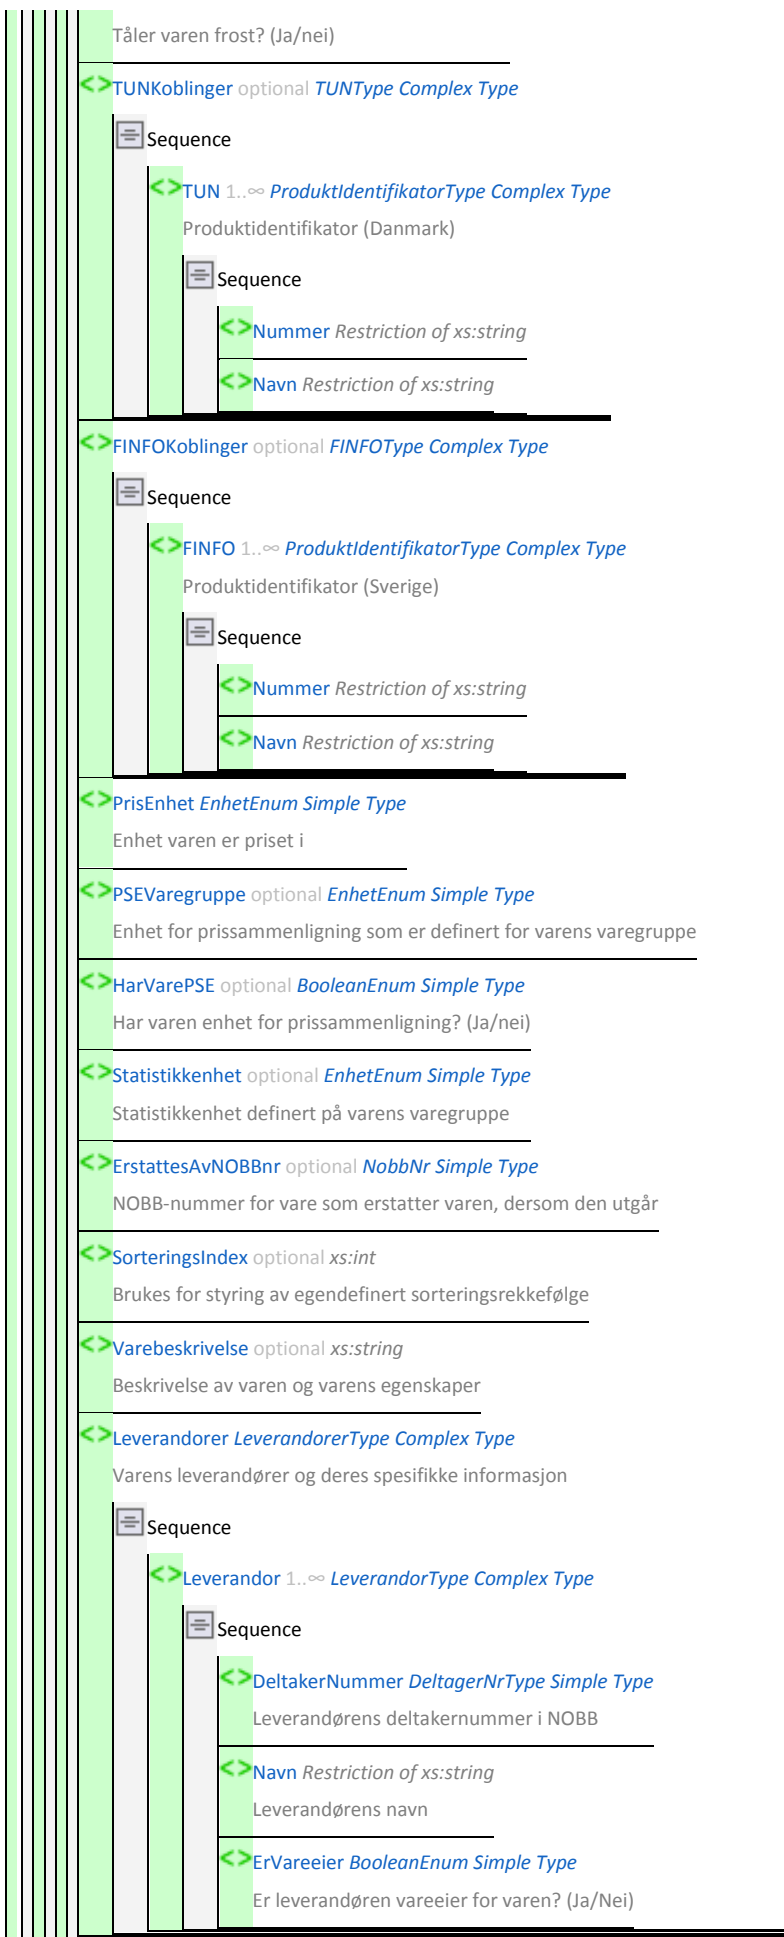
Tåler varen frost? (Ja/nei)

TUNKoblinger optional TUNType Complex Type

Sequence

TUN 1..∞ ProduktIdentifikatorType Complex Type

Produktidentifikator (Danmark)

Sequence

Nummer Restriction of xs:string

Navn Restriction of xs:string

FINFOKoblinger optional FINFOType Complex Type

Sequence

FINFO 1..∞ ProduktIdentifikatorType Complex Type

Produktidentifikator (Sverige)

Sequence

Nummer Restriction of xs:string

Navn Restriction of xs:string

PrisEnhet EnhetEnum Simple Type

Enhet varen er priset i

PSEVaregruppe optional EnhetEnum Simple Type

Enhet for prissammenligning som er definert for varens varegruppe

HarVarePSE optional BooleanEnum Simple Type

Har varen enhet for prissammenligning? (Ja/nei)

Statistikkenhet optional EnhetEnum Simple Type

Statistikkenhet definert på varens varegruppe

ErstattesAvNOBBnr optional NobbNr Simple Type

NOBB-nummer for vare som erstatter varen, dersom den utgår

SorteringsIndex optional xs:int

Brukes for styring av egendefinert sorteringsrekkefølge

Varebeskrivelse optional xs:string

Beskrivelse av varen og varens egenskaper

Leverandorer LeverandorerType Complex Type

Varens leverandører og deres spesifikke informasjon

Sequence

Leverandor 1..∞ LeverandorType Complex Type

Sequence

DeltakerNummer DeltagerNrType Simple Type

Leverandørens deltakernummer i NOBB

Navn Restriction of xs:string

Leverandørens navn

ErVareeier BooleanEnum Simple Type

Er leverandøren vareeier for varen? (Ja/Nei)